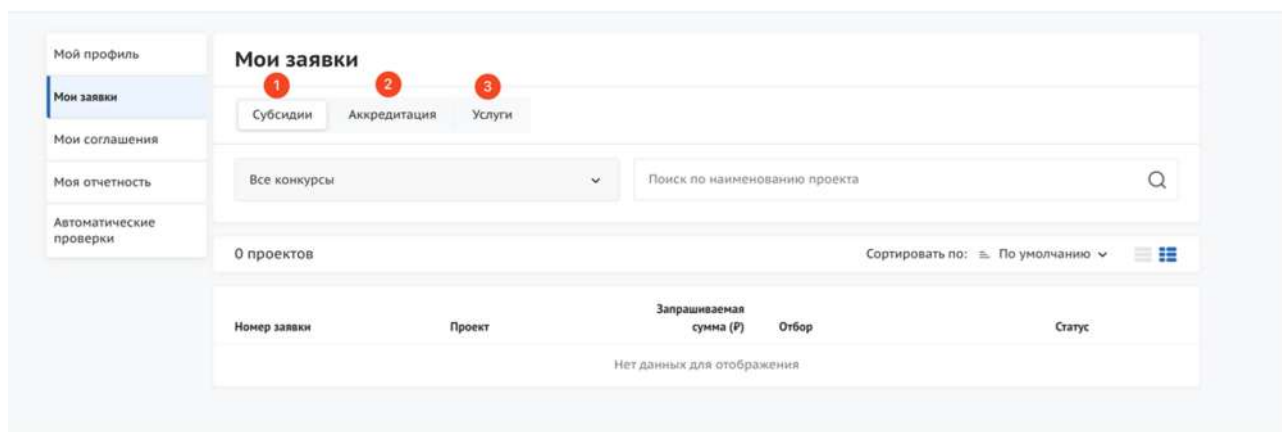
Мой профиль

Мои заявки

Мои соглашения

Моя отчетность

Автоматические проверки

Мои заявки

1 2 3

Субсидии Аккредитация Услуги

Все конкурсы

Поиск по наименованию проекта

0 проектов

Сортировать по: По умолчанию

| Номер заявки | Проект | Запрашиваемая сумма (₽) | Отбор | Статус |
|---|---|---|---|---|
| Нет данных для отображения | | | | |